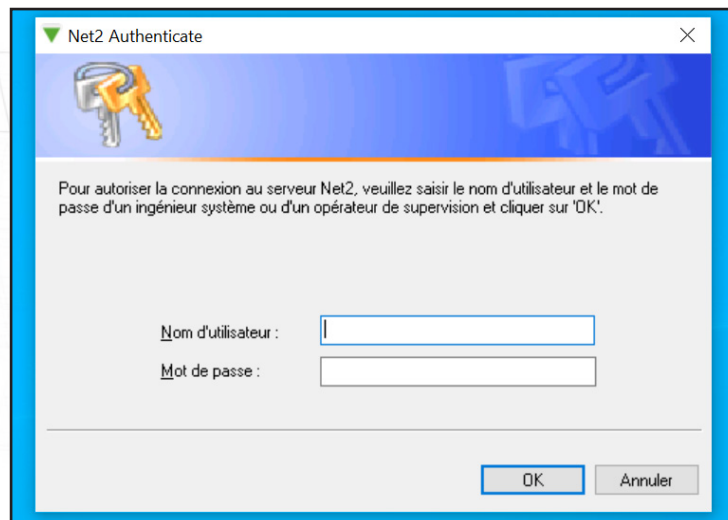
Net2 Authenticate

Pour autoriser la connexion au serveur Net2, veuillez saisir le nom d'utilisateur et le mot de passe d'un ingénieur système ou d'un opérateur de supervision et cliquer sur 'OK'.

Nom d'utilisateur :

Mot de passe :

OK

Annuler